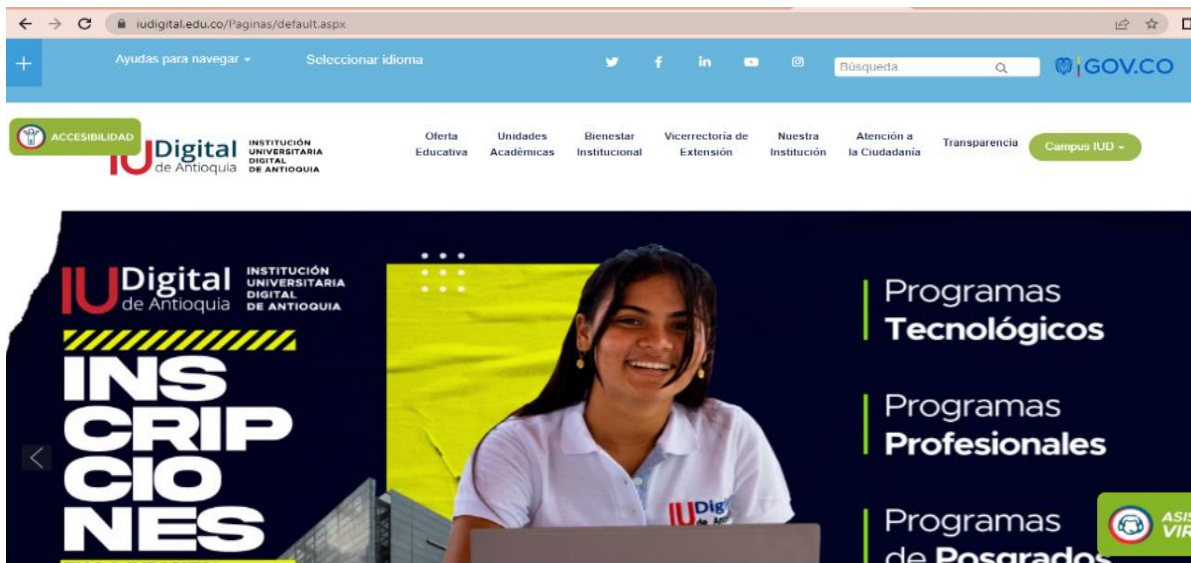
iudigital.edu.co/Paginas/default.aspx

+ Ayudas para navegar Seleccionar idioma Búsqueda GOV.CO

ACCESIBILIDAD

IU Digital de Antioquia INSTITUCIÓN UNIVERSITARIA DIGITAL DE ANTIOQUIA

Oferta Educativa
Unidades Académicas
Bienestar Institucional
Vicerrectoría de Extensión
Nuestra Institución
Atención a la Ciudadanía
Transparencia
Campus IUD

IU Digital de Antioquia INSTITUCIÓN UNIVERSITARIA DIGITAL DE ANTIOQUIA

INSCRIPCIONES

Programas Tecnológicos

Programas Profesionales

Programas de Posgrados

IU Dig de Ant

ASIS VIR